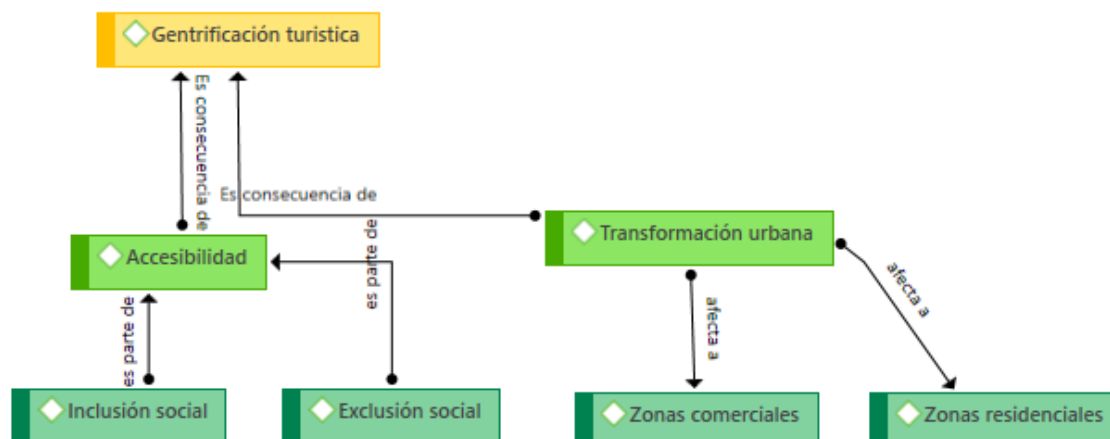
Gentrificación turistica

Es consecuencia de

Es consecuencia de

Transformación urbana

Accesibilidad

es parte de

afecta a

afecta a

es parte de

Inclusión social

Exclusión social

Zonas comerciales

Zonas residenciales